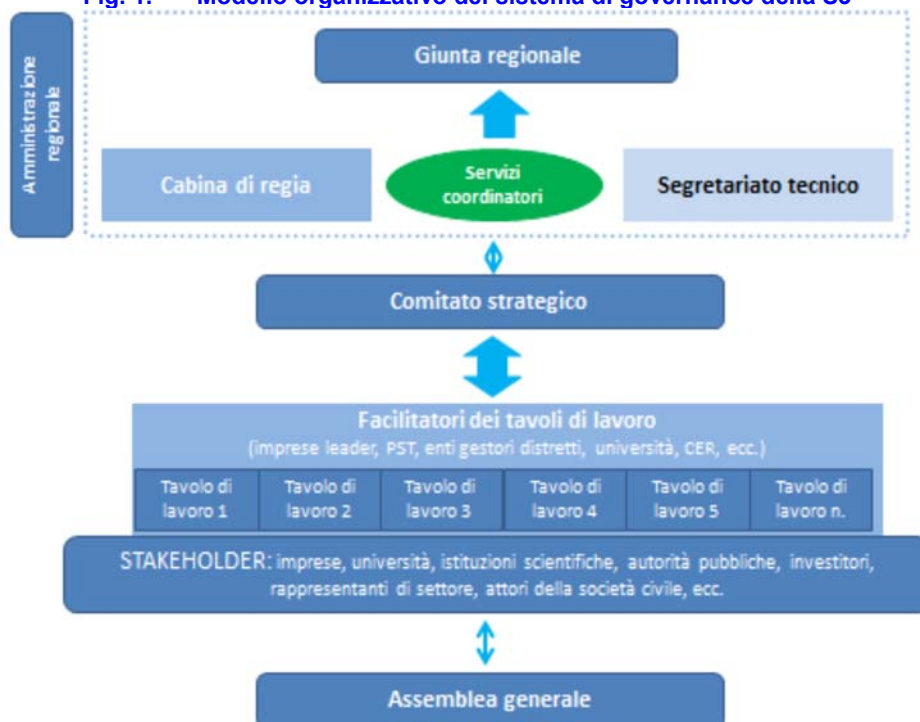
Fig. 1. Modello organizzativo del sistema di governance della S3

Amministrazione regionale

Giunta regionale

Cabina di regia

Servizi coordinatori

Segretariato tecnico

Comitato strategico

Facilitatori dei tavoli di lavoro
(imprese leader, PST, enti gestori distretti, università, CER, ecc.)

| Tavolo di lavoro 1 | Tavolo di lavoro 2 | Tavolo di lavoro 3 | Tavolo di lavoro 4 | Tavolo di lavoro 5 | Tavolo di lavoro n. |
|---|---|---|---|---|---|

STAKEHOLDER: imprese, università, istituzioni scientifiche, autorità pubbliche, investitori, rappresentanti di settore, attori della società civile, ecc.

Assemblea generale